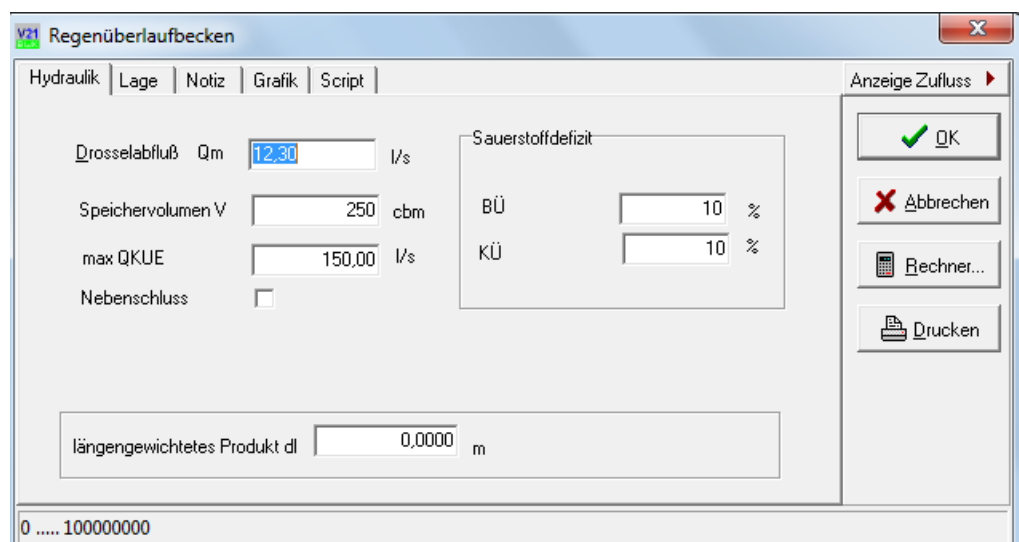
V21 Regenüberlaufbecken

x

Hydraulik | Lage | Notiz | Grafik | Script

Anzeige Zufluss

Drosselabfluß Qm 12,30 l/s

Speichervolumen V 250 cbm

max QKUE 150,00 l/s

Nebenschluss

Sauerstoffdefizit

BÜ 10 %

KÜ 10 %

OK

Abbrechen

Rechner...

Drucken

längengewichtetes Produkt dl 0,0000 m

0 ..... 100000000